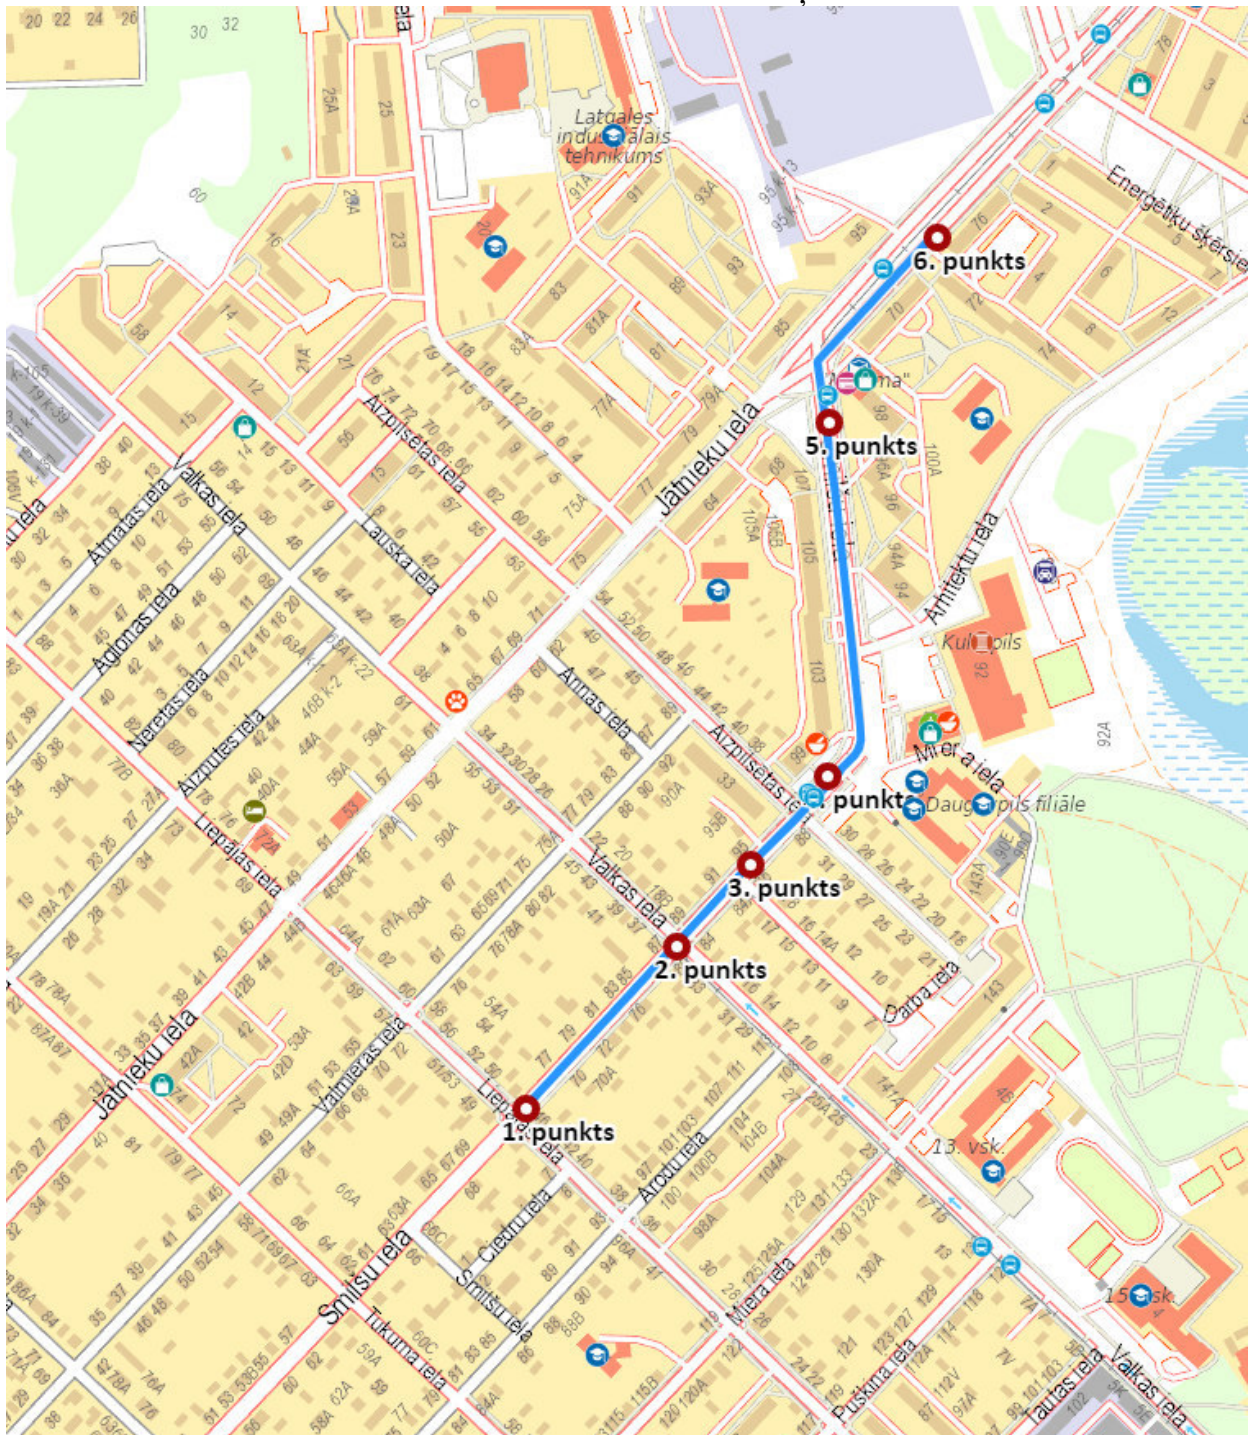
6. punkts
5. punkts
punkts
3. punkts
2. punkts
1. punkts

Latgales industriālais tehnikums
Energētiķu šķērsiela
Jātnieku iela
Aizpilsētas iela
Valkas iela
Atmatas iela
Aglonas iela
Neretas iela
Aizputes iela
Liepājas iela
Lauska iela
Annas iela
Arhitektu iela
Kultūrpils
Miera iela
Daugavpils filiāle
Dalba iela
13. vsk.
15. vsk.
Valmieras iela
Arodu iela
Ciedru iela
Smilšu iela
Tukuma iela
Puškina iela
Tautas iela
Ventspils iela